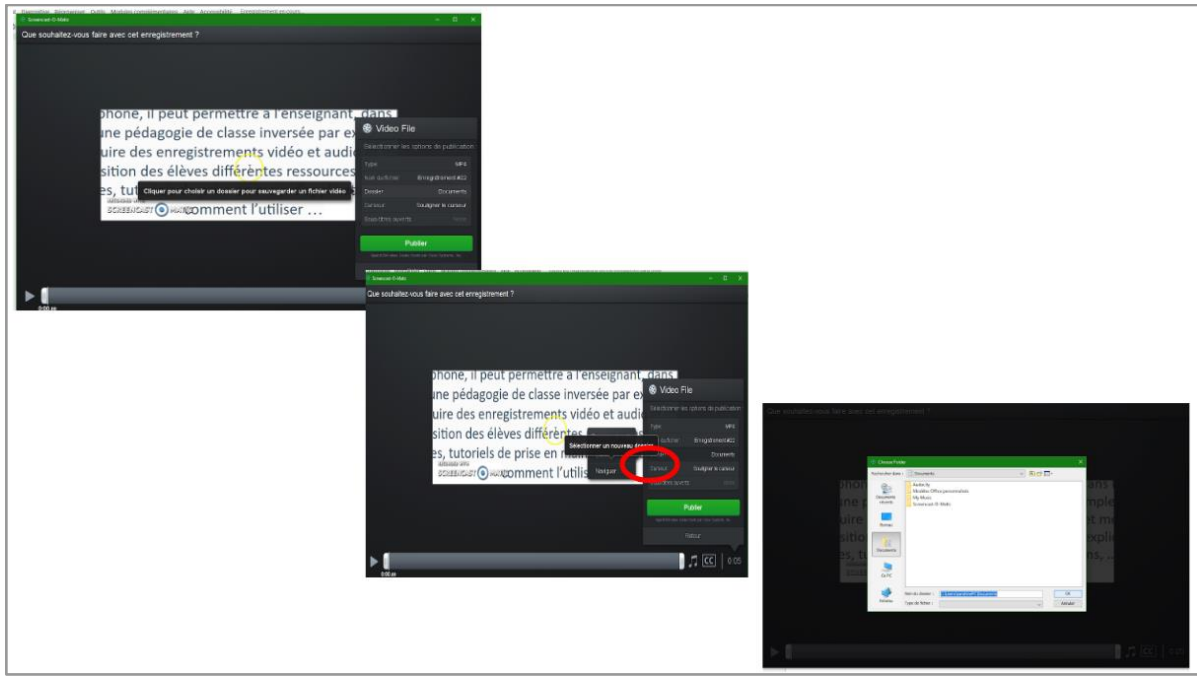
Screencast-O-Matic

Que souhaitez-vous faire avec cet enregistrement ?

phone, il peut permettre à l'enseignant, dans une pédagogie de classe inversée par ex uire des enregistrements vidéo et audio sition des élèves différentes ressources es, tut

Cliquer pour choisir un dossier pour sauvegarder un fichier vidéo

SCREENCAST MATIC comment l'utiliser ...

Video File

Sélectionner les options de publication

Type MP4

Nom du fichier Enregistrement #22

Dossier Documents

Curseur Souligner le curseur

Sous-titres ajoutés

Publier

Screencast-O-Matic

Que souhaitez-vous faire avec cet enregistrement ?

phone, il peut permettre à l'enseignant, dans une pédagogie de classe inversée par ex uire des enregistrements vidéo et audio sition des élèves différentes es, tutoriels de prise en m

SCREENCAST MATIC comment l'utilis

Sélectionner un nouveau dossier

Naviguer

Video File

Sélectionner les options de publication

Type MP4

Nom du fichier Enregistrement #22

Dossier Documents

Curseur Souligner le curseur

Sous-titres ajoutés

Publier

Retour

0:05

Que souhaitez-vous faire avec cet enregistrement ?

Choose Folder

Documents

Audacity

Modèles Office personnalisés

My Music

Screencast-O-Matic

Documents récents

Bureau

Documents

Ce PC

Réseau

Nom du dossier :

Type de fichier :

OK

Annuler